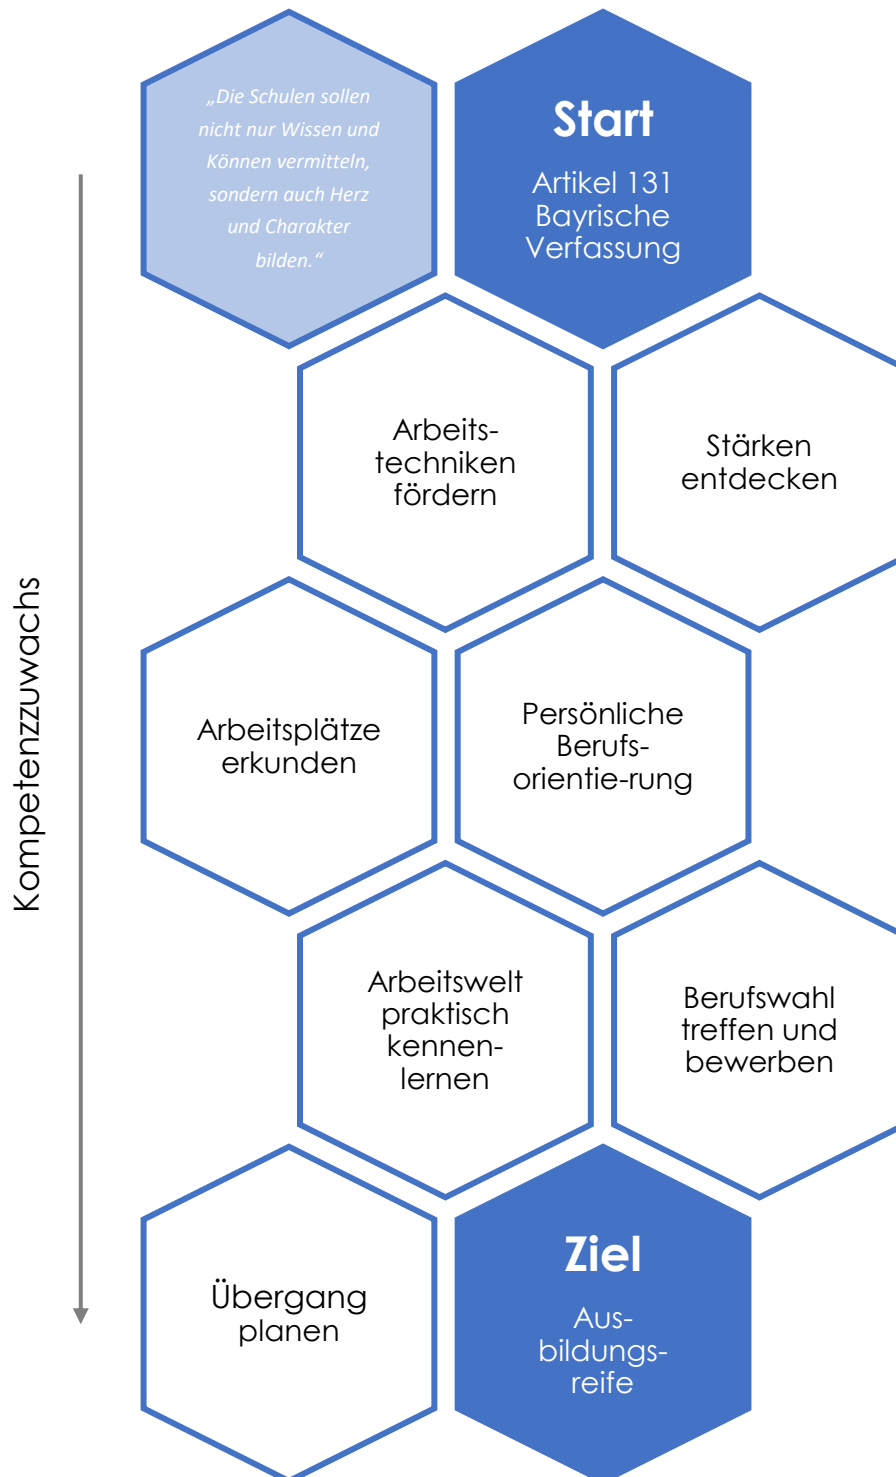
„Die Schulen sollen nicht nur Wissen und Können vermitteln, sondern auch Herz und Charakter bilden.“

Start

Artikel 131 Bayrische Verfassung

Kompetenzzuwachs

Arbeitstechniken fördern

Stärken entdecken

Arbeitsplätze erkunden

Persönliche Berufsorientie-rung

Arbeitswelt praktisch kennenlernen

Berufswahl treffen und bewerben

Übergang planen

Ziel

Ausbildungsreife